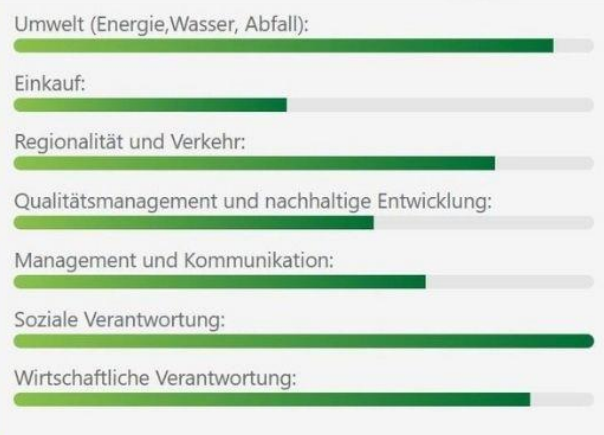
Umwelt (Energie,Wasser, Abfall):

Einkauf:

Regionalität und Verkehr:

Qualitätsmanagement und nachhaltige Entwicklung:

Management und Kommunikation:

Soziale Verantwortung:

Wirtschaftliche Verantwortung: